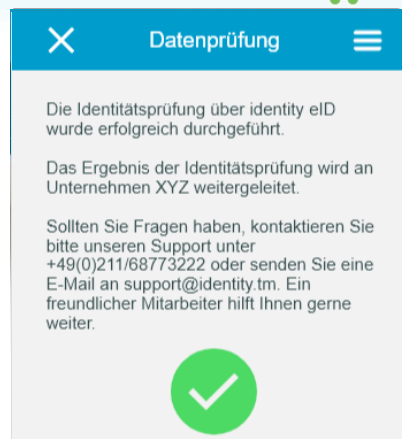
Datenprüfung

Die Identitätsprüfung über identity eID wurde erfolgreich durchgeführt.

Das Ergebnis der Identitätsprüfung wird an Unternehmen XYZ weitergeleitet.

Sollten Sie Fragen haben, kontaktieren Sie bitte unseren Support unter +49(0)211/68773222 oder senden Sie eine E-Mail an support@identity.tm. Ein freundlicher Mitarbeiter hilft Ihnen gerne weiter.